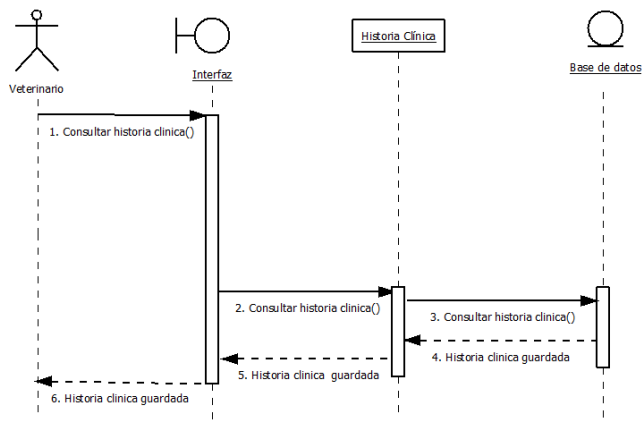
Veterinario

Interfaz

Historia Clínica

Base de datos

1. Consultar historia clinica()

2. Consultar historia clinica()

3. Consultar historia clinica()

4. Historia clinica guardada

5. Historia clinica guardada

6. Historia clinica guardada